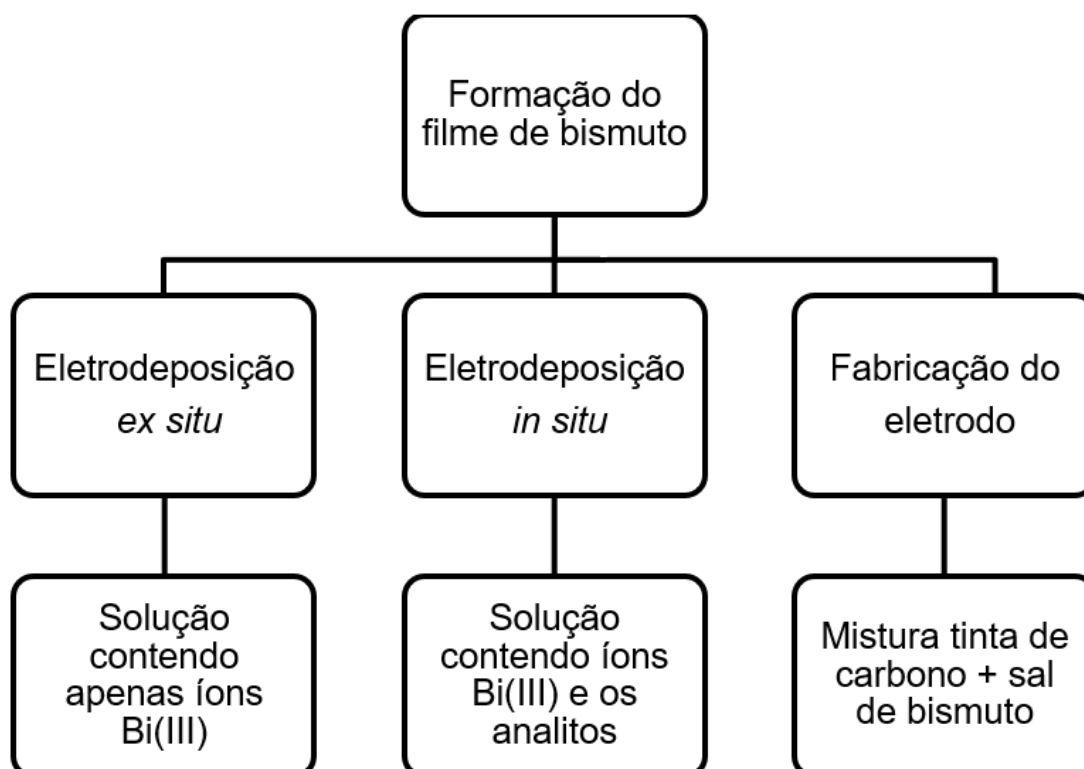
Formação do filme de bismuto

Eletrodeposição *ex situ*

Eletrodeposição *in situ*

Fabricação do eletrodo

Solução contendo apenas íons Bi(III)

Solução contendo íons Bi(III) e os analitos

Mistura tinta de carbono + sal de bismuto